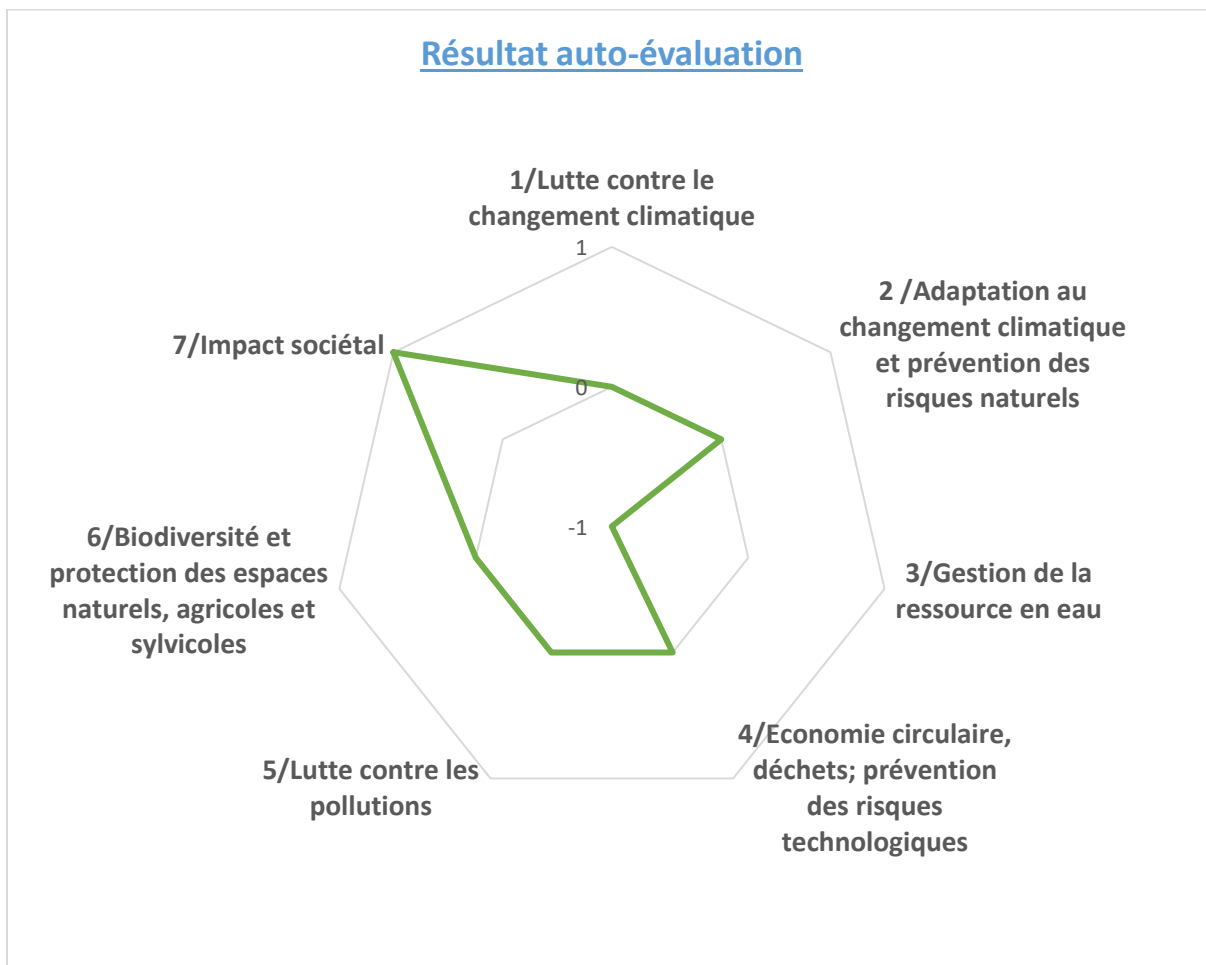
Résultat auto-évaluation

1/Lutte contre le changement climatique

1

0

-1

2 /Adaptation au changement climatique et prévention des risques naturels

3/Gestion de la ressource en eau

4/Economie circulaire, déchets; prévention des risques technologiques

5/Lutte contre les pollutions

6/Biodiversité et protection des espaces naturels, agricoles et sylvicoles

7/Impact sociétal